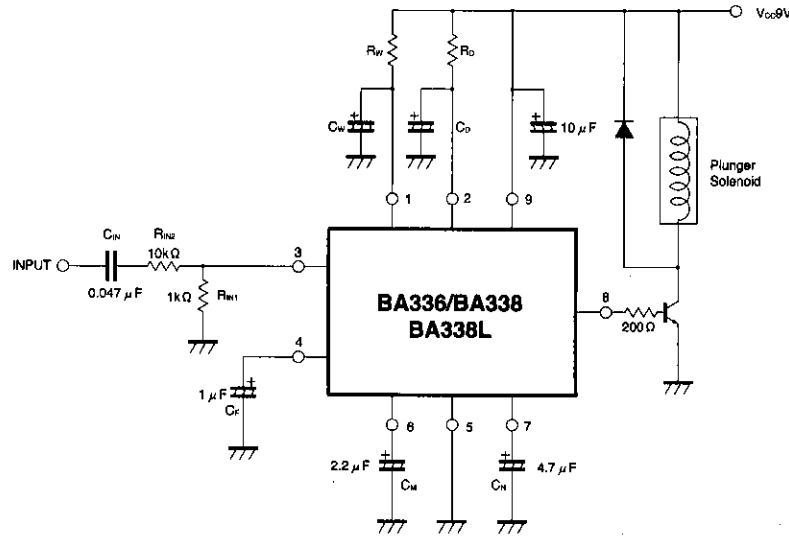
$V_{CC}$9V

$R_W$

$R_D$

$C_W$

$C_D$

10 $\mu$F

Plunger Solenoid

1

2

9

$C_{IN}$

$R_{IN2}$

10k$\Omega$

INPUT

0.047 $\mu$F

1k$\Omega$

$R_{IN1}$

3

BA336/BA338
BA338L

8

200$\Omega$

4

1 $\mu$F

$C_F$

6

5

7

2.2 $\mu$F

$C_M$

$C_N$

4.7 $\mu$F